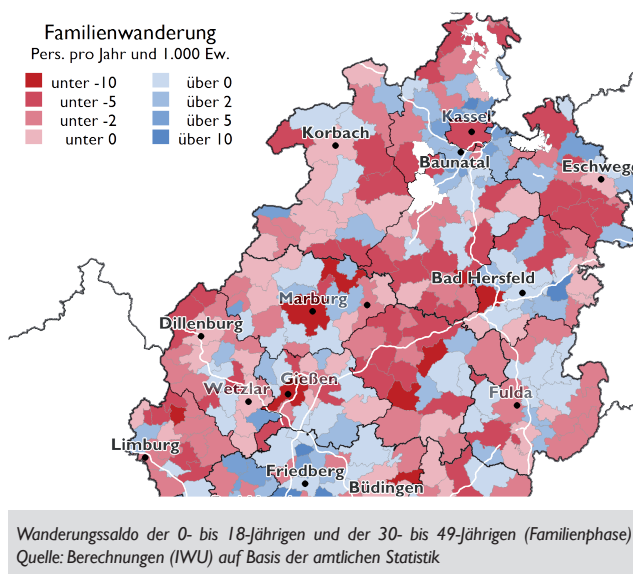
Familienwanderung
Pers. pro Jahr und 1.000 Ew.

unter -10
unter -5
unter -2
unter 0
über 0
über 2
über 5
über 10

Kassel
Korbach
Baunatal
Eschwege
Bad Hersfeld
Marburg
Dillenburg
Wetzlar
Gießen
Fulda
Limburg
Friedberg
Büdingen

Wanderungssaldo der 0- bis 18-Jährigen und der 30- bis 49-Jährigen (Familienphase)
Quelle: Berechnungen (IWU) auf Basis der amtlichen Statistik